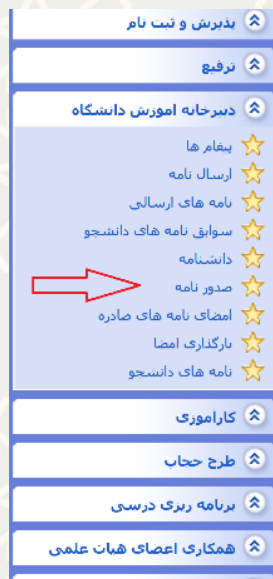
پذیرش و ثبت نام
ترفیع
دبیرخانه اموزش دانشگاه
پیغام ها
ارسال نامه
نامه های ارسالی
سوابق نامه های دانشجو
دانشنامه
صدور نامه
امضای نامه های صادره
بارگذاری امضا
نامه های دانشجو
کارآموزی
طرح حجاب
برنامه ریزی درسی
همکاری اعضای هیات علمی